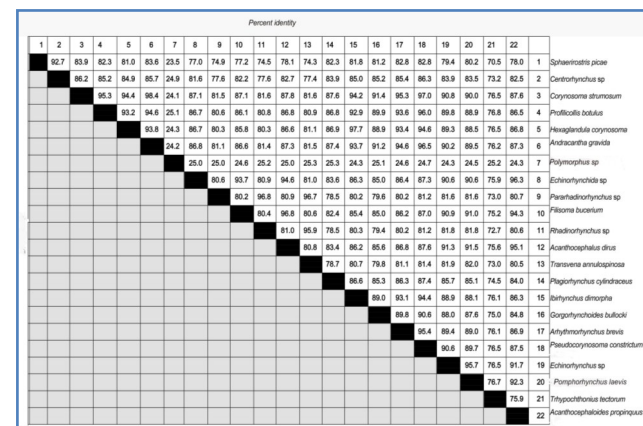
Percent identity

| 1 | 2 | 3 | 4 | 5 | 6 | 7 | 8 | 9 | 10 | 11 | 12 | 13 | 14 | 15 | 16 | 17 | 18 | 19 | 20 | 21 | 22 | | |
|---|---|---|---|---|---|---|---|---|---|---|---|---|---|---|---|---|---|---|---|---|---|---|---|
| | 92.7 | 83.9 | 82.3 | 81.0 | 83.6 | 23.5 | 77.0 | 74.9 | 77.2 | 74.5 | 78.1 | 74.3 | 82.3 | 81.8 | 81.2 | 82.8 | 82.8 | 79.4 | 80.2 | 70.5 | 78.0 | 1 | Sphaerirostris picae |
| | | 86.2 | 85.2 | 84.9 | 85.7 | 24.9 | 81.6 | 77.6 | 82.2 | 77.6 | 82.7 | 77.4 | 83.9 | 85.0 | 85.2 | 85.4 | 86.3 | 83.9 | 83.5 | 73.2 | 82.5 | 2 | Centrorhynchus sp |
| | | | 95.3 | 94.4 | 98.4 | 24.1 | 87.1 | 81.5 | 87.1 | 81.6 | 87.8 | 81.6 | 87.6 | 94.2 | 91.4 | 95.3 | 97.0 | 90.8 | 90.0 | 78.5 | 87.6 | 3 | Corynosoma strumosum |
| | | | | 93.2 | 94.6 | 25.1 | 86.7 | 80.6 | 86.1 | 80.8 | 86.8 | 80.9 | 86.8 | 92.9 | 89.9 | 93.6 | 96.0 | 89.8 | 88.9 | 76.8 | 86.5 | 4 | Profilicollis botulus |
| | | | | | 93.8 | 24.3 | 86.7 | 80.3 | 85.8 | 80.3 | 86.6 | 81.1 | 86.9 | 97.7 | 88.9 | 93.4 | 94.6 | 89.3 | 88.5 | 76.5 | 86.8 | 5 | Hexaglandula corynosoma |
| | | | | | | 24.2 | 86.8 | 81.1 | 86.6 | 81.4 | 87.3 | 81.5 | 87.4 | 93.7 | 91.2 | 94.6 | 96.5 | 90.2 | 89.5 | 76.2 | 87.3 | 6 | Andracantha gravida |
| | | | | | | | 25.0 | 25.0 | 24.6 | 25.2 | 25.0 | 25.3 | 25.3 | 24.3 | 25.1 | 24.6 | 24.7 | 24.3 | 24.5 | 25.2 | 24.3 | 7 | Polymorphus sp |
| | | | | | | | | 80.6 | 93.7 | 80.9 | 94.6 | 81.0 | 83.6 | 86.3 | 85.0 | 86.4 | 87.3 | 90.6 | 90.6 | 75.9 | 96.3 | 8 | Echinorhynchida sp |
| | | | | | | | | | 80.2 | 96.8 | 80.9 | 96.7 | 78.5 | 80.2 | 79.6 | 80.2 | 81.2 | 81.6 | 81.6 | 73.0 | 80.7 | 9 | Pararhadinorhynchus sp |
| | | | | | | | | | | 80.4 | 96.8 | 80.6 | 82.4 | 85.4 | 85.0 | 86.2 | 87.0 | 90.9 | 91.0 | 75.2 | 94.3 | 10 | Filisoma bucerium |
| | | | | | | | | | | | 81.0 | 95.9 | 78.5 | 80.3 | 79.4 | 80.2 | 81.2 | 81.8 | 81.8 | 72.7 | 80.6 | 11 | Rhadinorhynchus sp |
| | | | | | | | | | | | | 80.8 | 83.4 | 86.2 | 85.6 | 86.8 | 87.6 | 91.3 | 91.5 | 75.6 | 95.1 | 12 | Acanthocephalus dirus |
| | | | | | | | | | | | | | 78.7 | 80.7 | 79.8 | 81.1 | 81.4 | 81.9 | 82.0 | 73.0 | 80.5 | 13 | Transvena annulospinosa |
| | | | | | | | | | | | | | | 86.6 | 85.3 | 86.3 | 87.4 | 85.7 | 85.1 | 74.5 | 84.0 | 14 | Plagiorhynchus cylindraceus |
| | | | | | | | | | | | | | | | 89.0 | 93.1 | 94.4 | 88.9 | 88.1 | 76.1 | 86.3 | 15 | Ibirhynchus dimorpha |
| | | | | | | | | | | | | | | | | 89.8 | 90.6 | 88.0 | 87.6 | 75.0 | 84.8 | 16 | Gorgorhynchoides bullocki |
| | | | | | | | | | | | | | | | | | 95.4 | 89.4 | 89.0 | 76.1 | 86.9 | 17 | Arhythmorhynchus brevis |
| | | | | | | | | | | | | | | | | | | 90.6 | 89.7 | 76.5 | 87.5 | 18 | Pseudocorynosoma constrictum |
| | | | | | | | | | | | | | | | | | | | 95.7 | 76.5 | 91.7 | 19 | Echinorhynchus sp |
| | | | | | | | | | | | | | | | | | | | | 76.7 | 92.3 | 20 | Pomphorhynchus laevis |
| | | | | | | | | | | | | | | | | | | | | | 75.9 | 21 | Trhypochthonius tectorum |
| | | | | | | | | | | | | | | | | | | | | | | 22 | Acanthocephaloides propinquus |